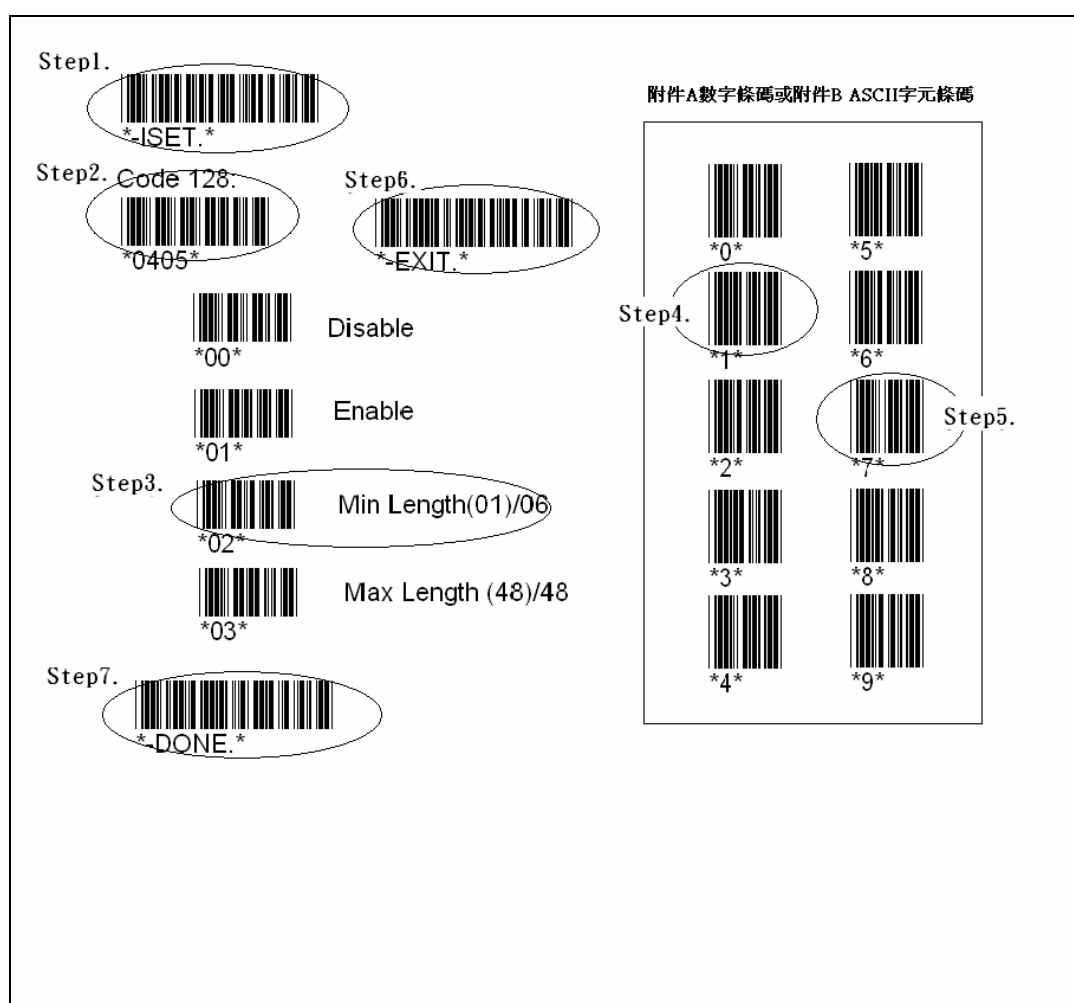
Step1.
*-ISET.*

Step2. Code 128:
*0405*

Step6.
*-EXIT.*

*00* Disable

*01* Enable

Step3.
*02* Min Length(01)/06

*03* Max Length (48)/48

Step7.
*-DONE.*

附件A數字條碼或附件B ASCII字元條碼

*0*
*5*
Step4.
*1*
*6*
*2*
*7*
Step5.
*3*
*8*
*4*
*9*